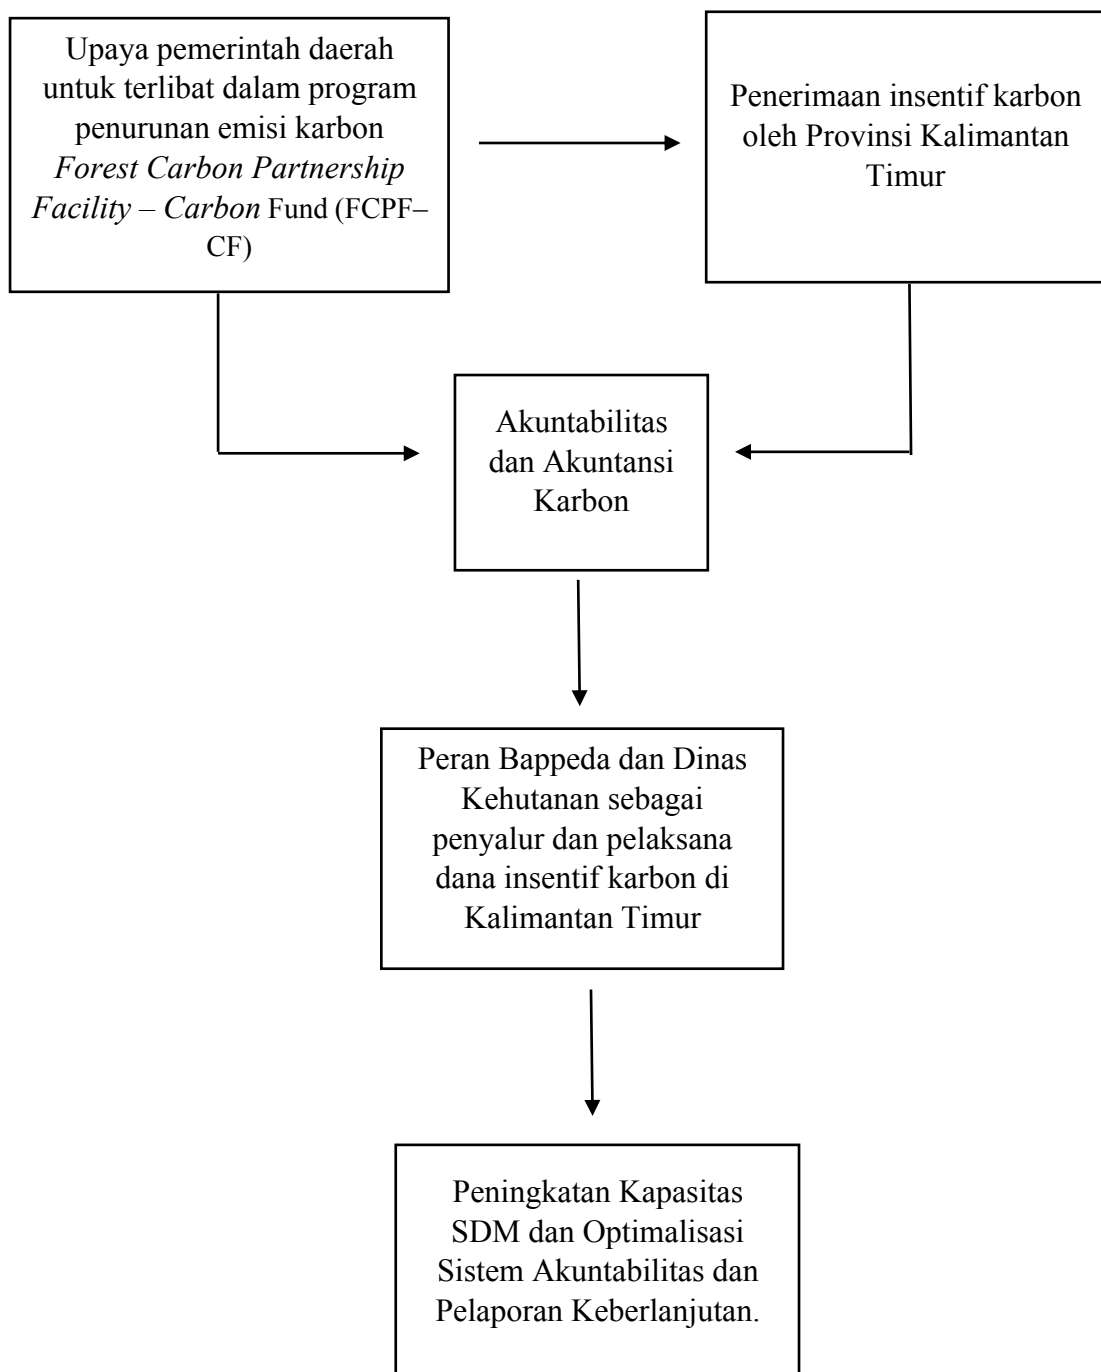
Upaya pemerintah daerah untuk terlibat dalam program penurunan emisi karbon *Forest Carbon Partnership Facility* – *Carbon* Fund (FCPF–CF)

Penerimaan insentif karbon oleh Provinsi Kalimantan Timur

Akuntabilitas dan Akuntansi Karbon

Peran Bappeda dan Dinas Kehutanan sebagai penyalur dan pelaksana dana insentif karbon di Kalimantan Timur

Peningkatan Kapasitas SDM dan Optimalisasi Sistem Akuntabilitas dan Pelaporan Keberlanjutan.